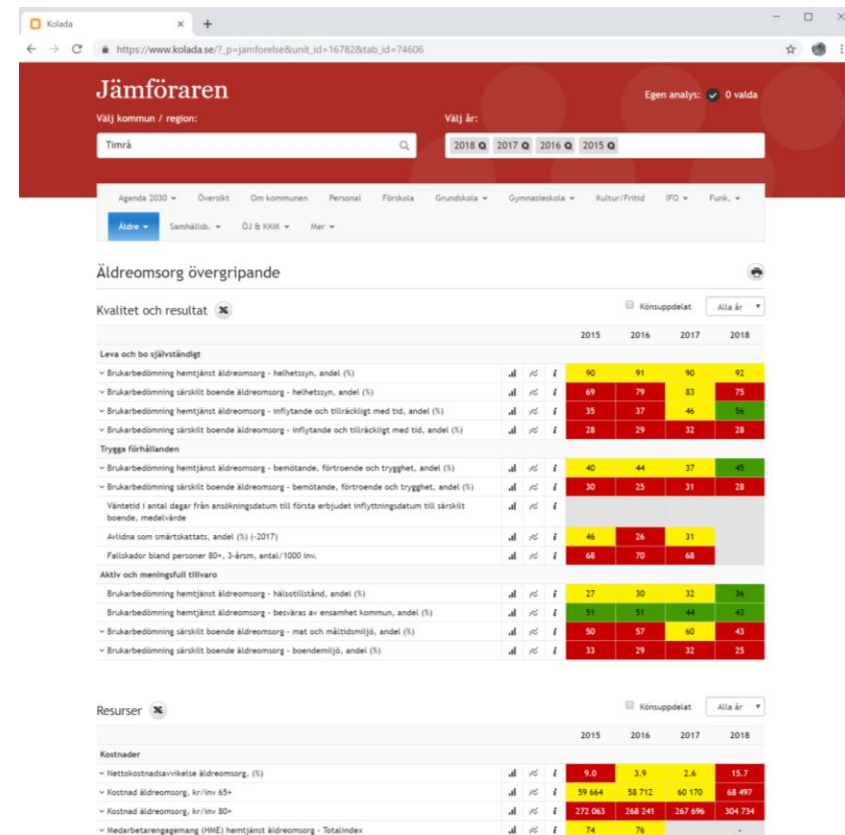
Kolada

https://www.kolada.se/?_p=jamforelse&unit_id=16782&tab_id=74606

Jämföraren

Egen analys: 0 valda

Välj kommun / region:

Timrå

Välj år:

2018 2017 2016 2015

Agenda 2030 ▾ Översikt Om kommunen Personal Förskola Grundskola ▾ Gymnasieskola ▾ Kultur/Fritid IFO ▾ Funk. ▾

Äldre ▾ Samhällsb. ▾ ÖJ & KKiK ▾ Mer ▾

Äldreomsorg övergripande

Kvalitet och resultat

Könsuppdelat Alla år ▾

| | 2015 | 2016 | 2017 | 2018 |
|---|---|---|---|---|
| **Leva och bo självständigt** | | | | |
| Brukarbedömning hemtjänst äldreomsorg - helhetssyn, andel (%) | 90 | 91 | 90 | 92 |
| Brukarbedömning särskilt boende äldreomsorg - helhetssyn, andel (%) | 69 | 79 | 83 | 75 |
| Brukarbedömning hemtjänst äldreomsorg - inflytande och tillräckligt med tid, andel (%) | 35 | 37 | 46 | 56 |
| Brukarbedömning särskilt boende äldreomsorg - inflytande och tillräckligt med tid, andel (%) | 28 | 29 | 32 | 28 |
| **Trygga förhållanden** | | | | |
| Brukarbedömning hemtjänst äldreomsorg - bemötande, förtroende och trygghet, andel (%) | 40 | 44 | 37 | 45 |
| Brukarbedömning särskilt boende äldreomsorg - bemötande, förtroende och trygghet, andel (%) | 30 | 25 | 31 | 28 |
| Väntetid i antal dagar från ansökningsdatum till första erbjudet inflyttningsdatum till särskilt boende, medelvärde | | | | |
| Avlidna som smärtskattats, andel (%) (-2017) | 46 | 26 | 31 | |
| Fallskador bland personer 80+, 3-årsm, antal/1000 inv. | 68 | 70 | 68 | |
| **Aktiv och meningsfull tillvaro** | | | | |
| Brukarbedömning hemtjänst äldreomsorg - hälsotillstånd, andel (%) | 27 | 30 | 32 | 36 |
| Brukarbedömning hemtjänst äldreomsorg - besväras av ensamhet kommun, andel (%) | 51 | 51 | 44 | 43 |
| Brukarbedömning särskilt boende äldreomsorg - mat och måltidsmiljö, andel (%) | 50 | 57 | 60 | 43 |
| Brukarbedömning särskilt boende äldreomsorg - boendemiljö, andel (%) | 33 | 29 | 32 | 25 |

Resurser

Könsuppdelat Alla år ▾

| | 2015 | 2016 | 2017 | 2018 |
|---|---|---|---|---|
| **Kostnader** | | | | |
| Nettokostnadsavvikelse äldreomsorg, (%) | 9.0 | 3.9 | 2.6 | 15.7 |
| Kostnad äldreomsorg, kr/inv 65+ | 59 664 | 58 712 | 60 170 | 68 497 |
| Kostnad äldreomsorg, kr/inv 80+ | 272 063 | 268 241 | 267 696 | 304 734 |
| Medarbetarengagemang (HME) hemtjänst äldreomsorg - Totalindex | 74 | 76 | | - |